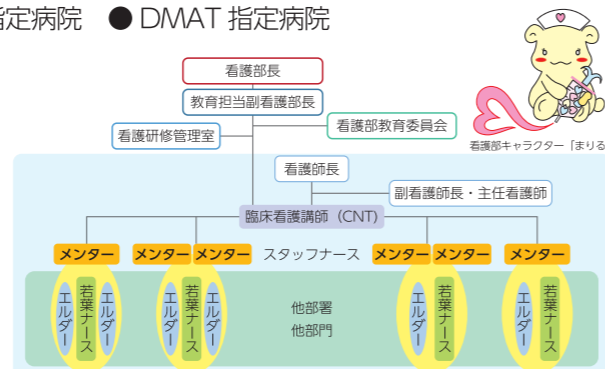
指定病院　● DMAT 指定病院

看護部長
教育担当副看護部長
看護研修管理室
看護部教育委員会
看護部キャラクター「まりる
看護師長
副看護師長・主任看護師
臨床看護講師（CNT）
メンター　メンター　メンター　スタッフナース　メンター　メンター　メンター
エルダー　若葉ナース　エルダー　エルダー　若葉ナース　エルダー
他部署
他部門
エルダー　若葉ナース　エルダー　若葉ナース